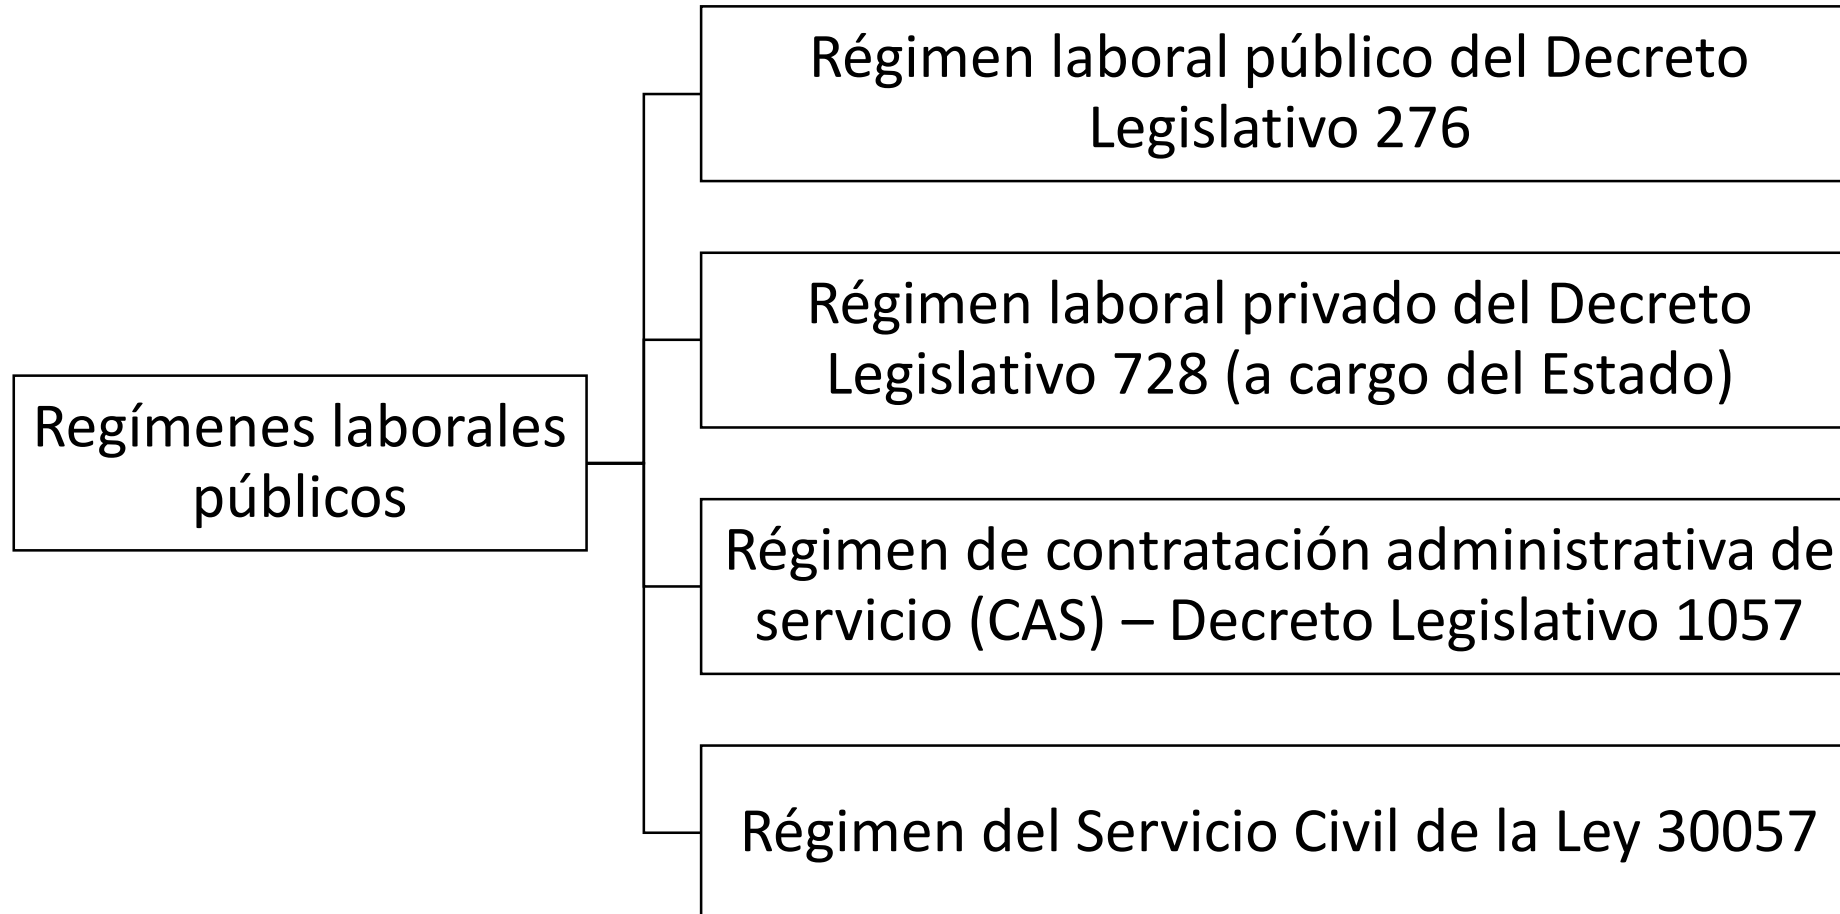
Regímenes laborales públicos

Régimen laboral público del Decreto Legislativo 276

Régimen laboral privado del Decreto Legislativo 728 (a cargo del Estado)

Régimen de contratación administrativa de servicio (CAS) – Decreto Legislativo 1057

Régimen del Servicio Civil de la Ley 30057